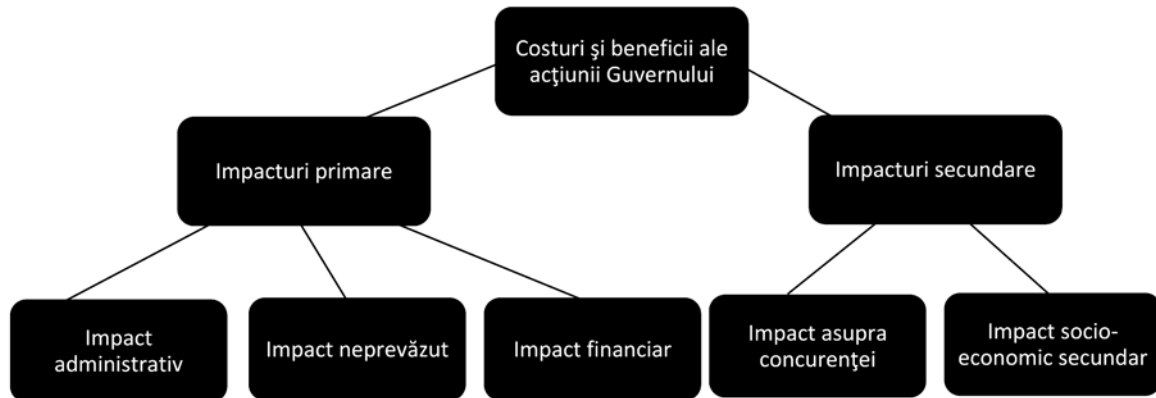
Costuri şi beneficii ale acţiunii Guvernului

Impacturi primare

Impacturi secundare

Impact administrativ

Impact neprevăzut

Impact financiar

Impact asupra concurenţei

Impact socio-economic secundar